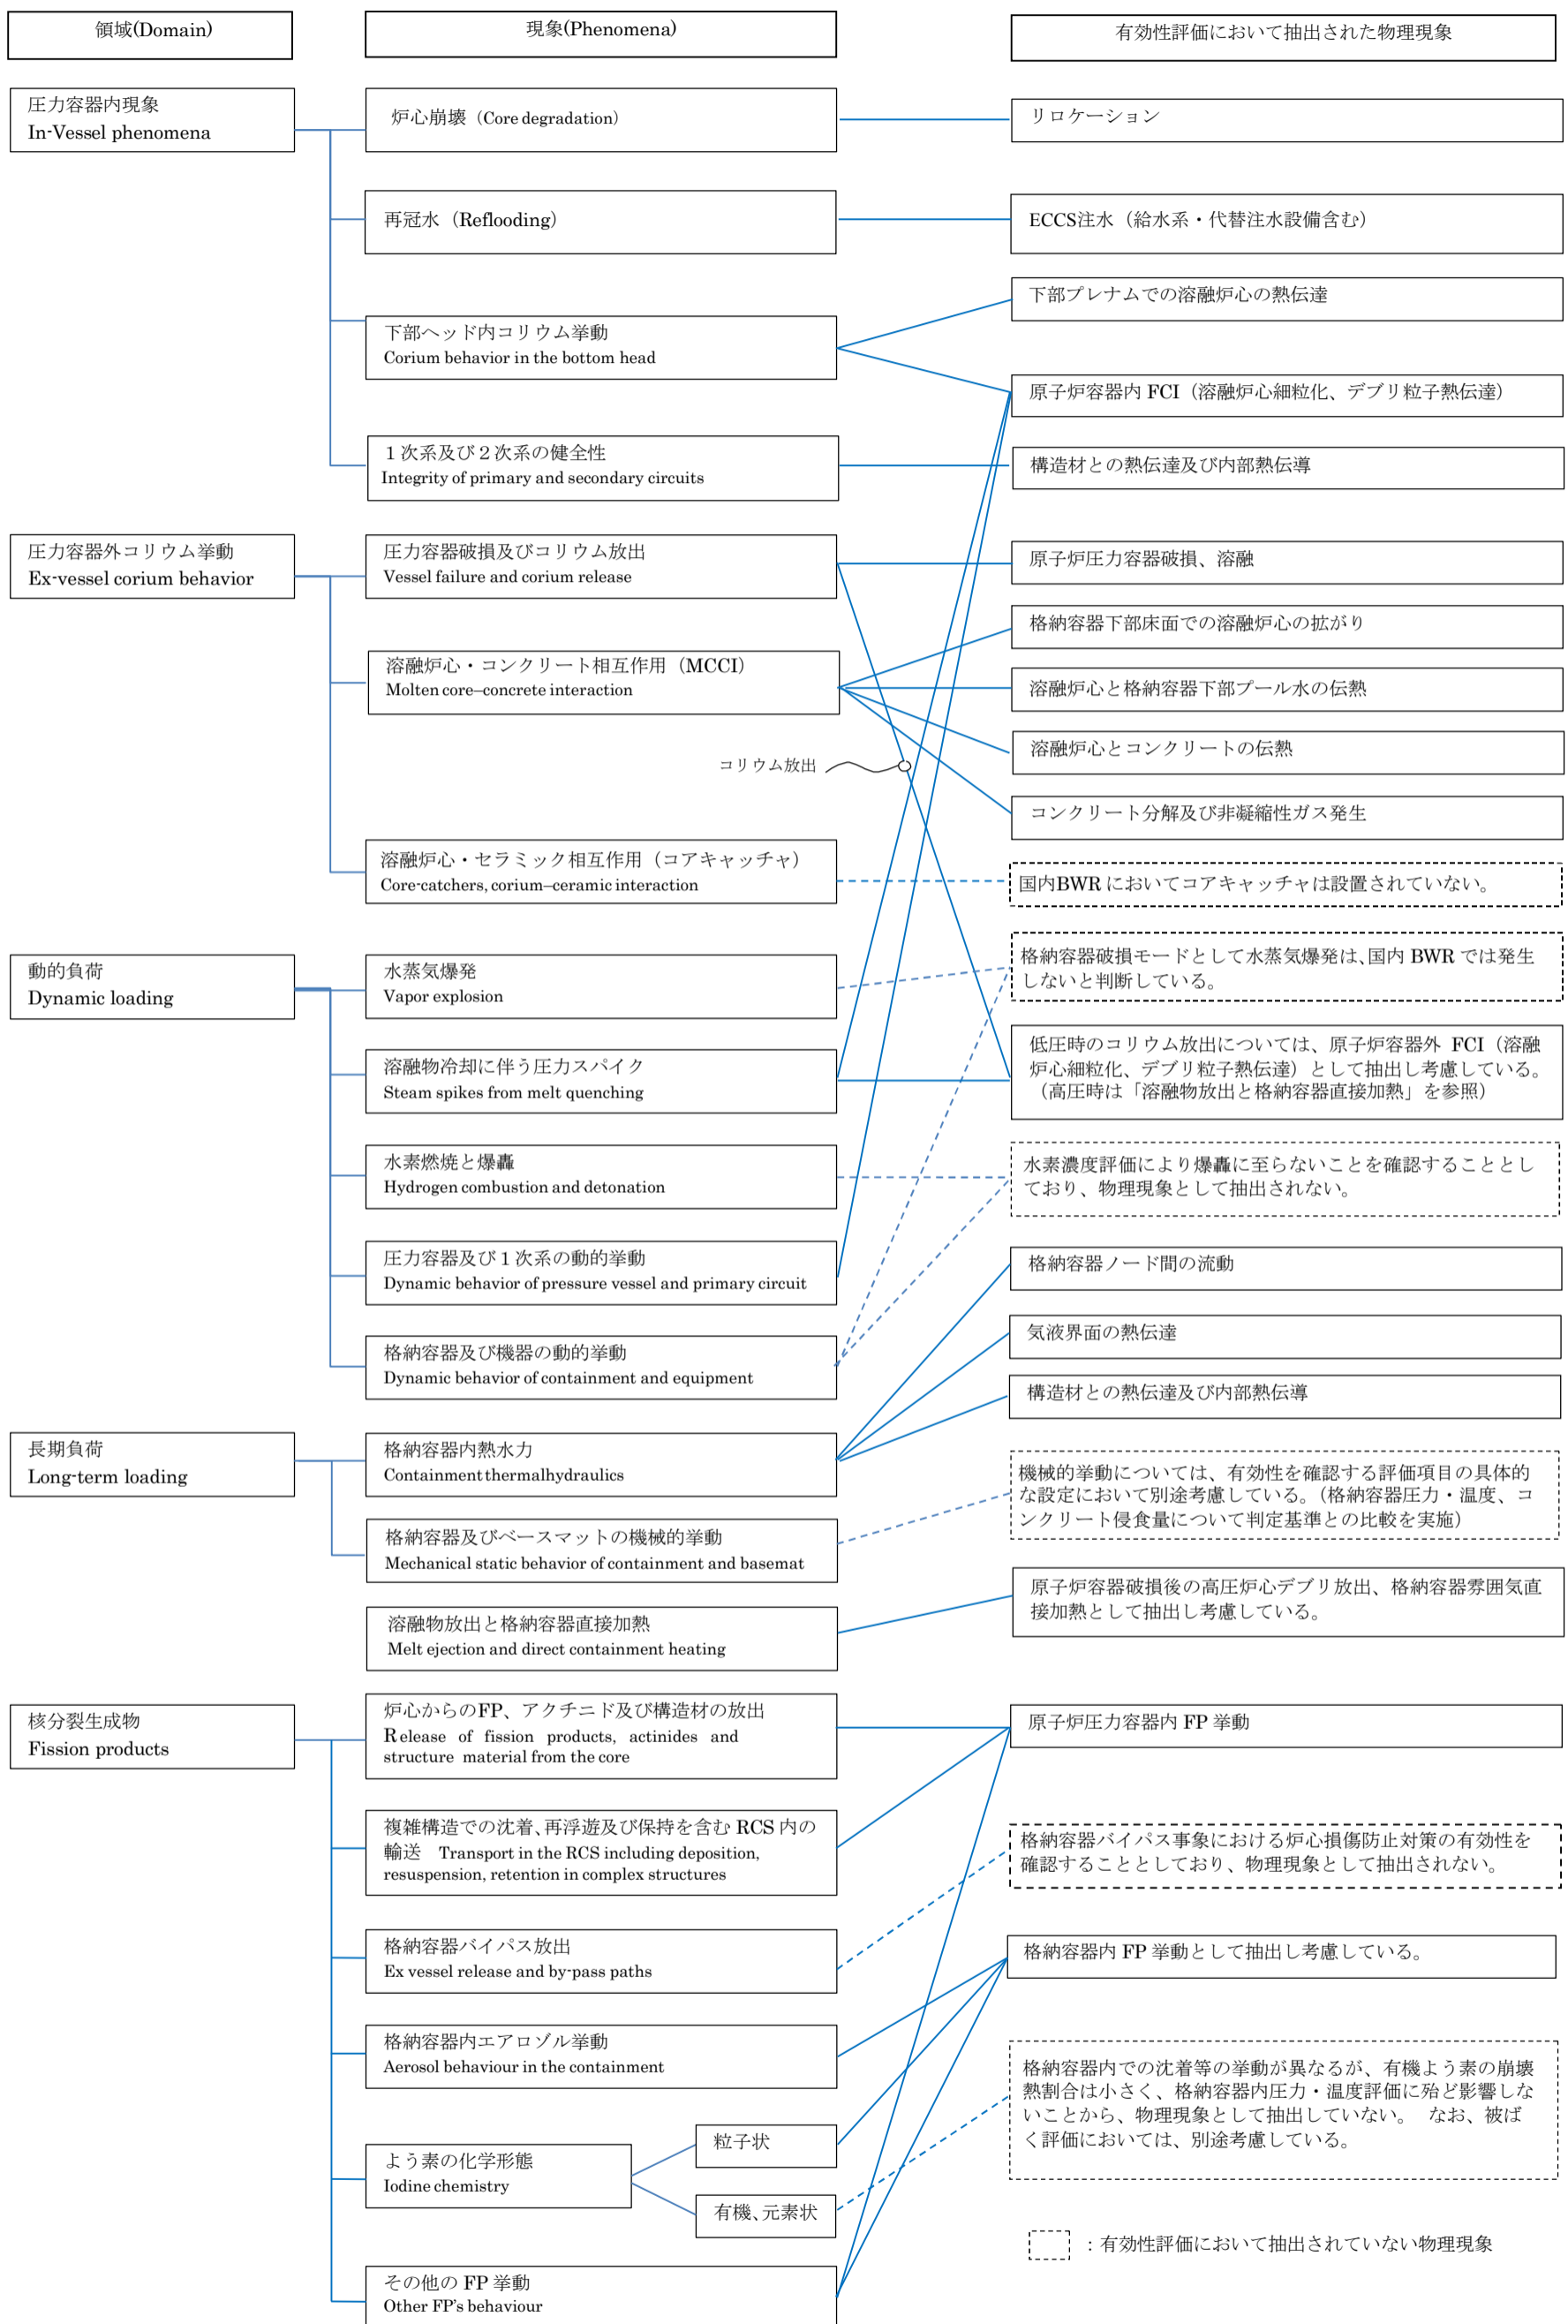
領域(Domain)

現象(Phenomena)

有効性評価において抽出された物理現象

圧力容器内現象
In-Vessel phenomena

炉心崩壊（Core degradation）

再冠水（Reflooding）

下部ヘッド内コリウム挙動
Corium behavior in the bottom head

１次系及び２次系の健全性
Integrity of primary and secondary circuits

圧力容器外コリウム挙動
Ex-vessel corium behavior

圧力容器破損及びコリウム放出
Vessel failure and corium release

溶融炉心・コンクリート相互作用（MCCI）
Molten core–concrete interaction

コリウム放出

溶融炉心・セラミック相互作用（コアキャッチャ）
Core-catchers, corium–ceramic interaction

動的負荷
Dynamic loading

水蒸気爆発
Vapor explosion

溶融物冷却に伴う圧力スパイク
Steam spikes from melt quenching

水素燃焼と爆轟
Hydrogen combustion and detonation

圧力容器及び１次系の動的挙動
Dynamic behavior of pressure vessel and primary circuit

格納容器及び機器の動的挙動
Dynamic behavior of containment and equipment

長期負荷
Long-term loading

格納容器内熱水力
Containment thermalhydraulics

格納容器及びベースマットの機械的挙動
Mechanical static behavior of containment and basemat

溶融物放出と格納容器直接加熱
Melt ejection and direct containment heating

核分裂生成物
Fission products

炉心からのFP、アクチニド及び構造材の放出
Release of fission products, actinides and structure material from the core

複雑構造での沈着、再浮遊及び保持を含む RCS 内の輸送　Transport in the RCS including deposition, resuspension, retention in complex structures

格納容器バイパス放出
Ex vessel release and by-pass paths

格納容器内エアロゾル挙動
Aerosol behaviour in the containment

よう素の化学形態
Iodine chemistry

粒子状

有機、元素状

その他の FP 挙動
Other FP's behaviour

リロケーション

ECCS注水（給水系・代替注水設備含む）

下部プレナムでの溶融炉心の熱伝達

原子炉容器内 FCI（溶融炉心細粒化、デブリ粒子熱伝達）

構造材との熱伝達及び内部熱伝導

原子炉圧力容器破損、溶融

格納容器下部床面での溶融炉心の拡がり

溶融炉心と格納容器下部プール水の伝熱

溶融炉心とコンクリートの伝熱

コンクリート分解及び非凝縮性ガス発生

国内BWR においてコアキャッチャは設置されていない。

格納容器破損モードとして水蒸気爆発は、国内 BWR では発生しないと判断している。

低圧時のコリウム放出については、原子炉容器外 FCI（溶融炉心細粒化、デブリ粒子熱伝達）として抽出し考慮している。（高圧時は「溶融物放出と格納容器直接加熱」を参照）

水素濃度評価により爆轟に至らないことを確認することとしており、物理現象として抽出されない。

格納容器ノード間の流動

気液界面の熱伝達

構造材との熱伝達及び内部熱伝導

機械的挙動については、有効性を確認する評価項目の具体的な設定において別途考慮している。（格納容器圧力・温度、コンクリート侵食量について判定基準との比較を実施）

原子炉容器破損後の高圧炉心デブリ放出、格納容器雰囲気直接加熱として抽出し考慮している。

原子炉圧力容器内 FP 挙動

格納容器バイパス事象における炉心損傷防止対策の有効性を確認することとしており、物理現象として抽出されない。

格納容器内 FP 挙動として抽出し考慮している。

格納容器内での沈着等の挙動が異なるが、有機よう素の崩壊熱割合は小さく、格納容器内圧力・温度評価に殆ど影響しないことから、物理現象として抽出していない。　なお、被ばく評価においては、別途考慮している。

：有効性評価において抽出されていない物理現象